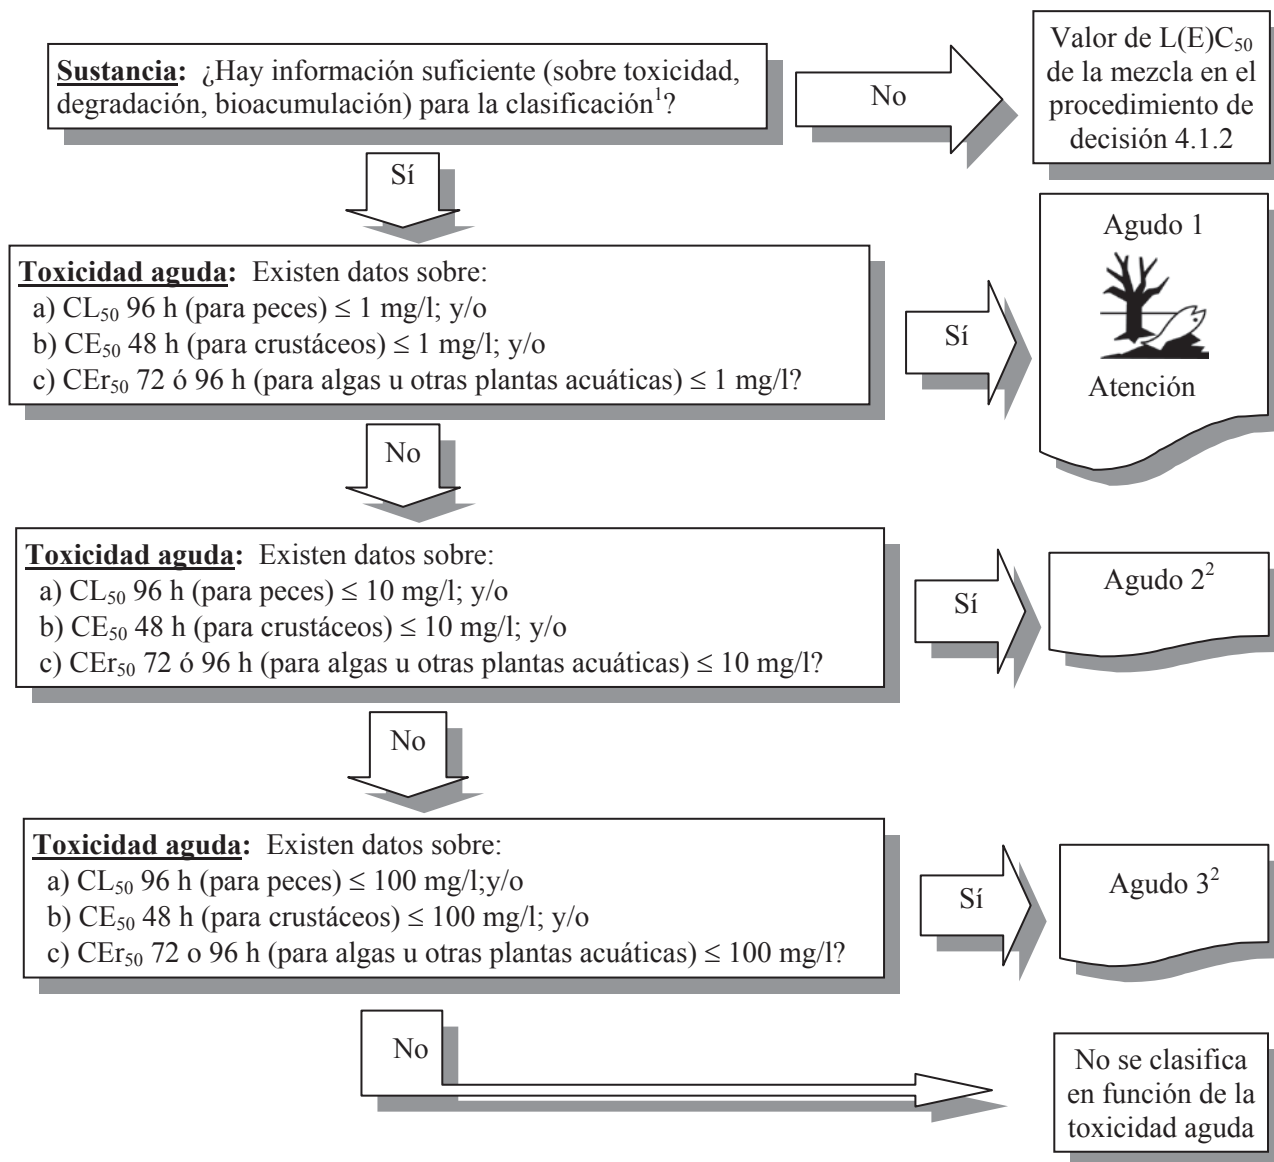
**Sustancia:** ¿Hay información suficiente (sobre toxicidad, degradación, bioacumulación) para la clasificación$^1$?

No

Valor de L(E)C$_{50}$ de la mezcla en el procedimiento de decisión 4.1.2

Sí

**Toxicidad aguda:** Existen datos sobre:
a) CL$_{50}$ 96 h (para peces) $\leq$ 1 mg/l; y/o
b) CE$_{50}$ 48 h (para crustáceos) $\leq$ 1 mg/l; y/o
c) CEr$_{50}$ 72 ó 96 h (para algas u otras plantas acuáticas) $\leq$ 1 mg/l?

Sí

Agudo 1

Atención

No

**Toxicidad aguda:** Existen datos sobre:
a) CL$_{50}$ 96 h (para peces) $\leq$ 10 mg/l; y/o
b) CE$_{50}$ 48 h (para crustáceos) $\leq$ 10 mg/l; y/o
c) CEr$_{50}$ 72 ó 96 h (para algas u otras plantas acuáticas) $\leq$ 10 mg/l?

Sí

Agudo 2$^2$

No

**Toxicidad aguda:** Existen datos sobre:
a) CL$_{50}$ 96 h (para peces) $\leq$ 100 mg/l;y/o
b) CE$_{50}$ 48 h (para crustáceos) $\leq$ 100 mg/l; y/o
c) CEr$_{50}$ 72 o 96 h (para algas u otras plantas acuáticas) $\leq$ 100 mg/l?

Sí

Agudo 3$^2$

No

No se clasifica en función de la toxicidad aguda